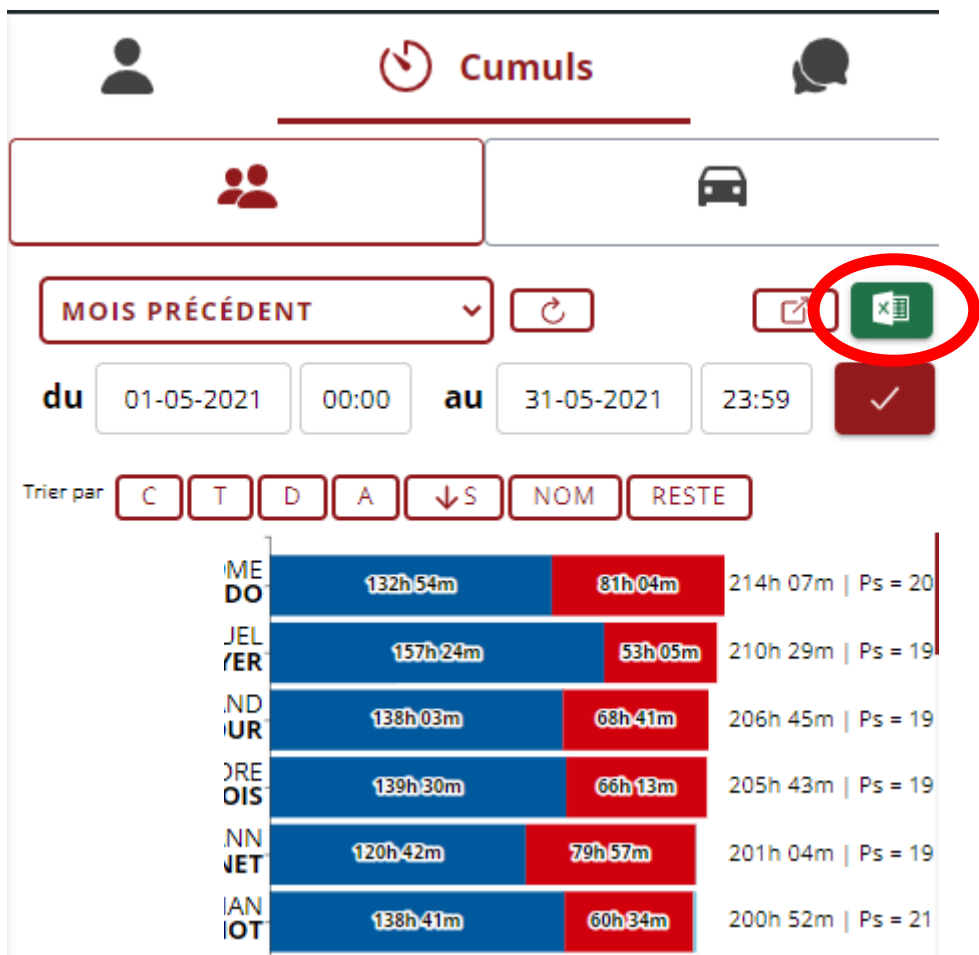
Cumuls

MOIS PRÉCÉDENT

du 01-05-2021 00:00 au 31-05-2021 23:59

Trier par C T D A ↓S NOM RESTE

OME
DO 132h 54m 81h 04m 214h 07m | Ps = 20

UEL
YER 157h 24m 53h 05m 210h 29m | Ps = 19

ND
OUR 138h 03m 68h 41m 206h 45m | Ps = 19

ORE
OIS 139h 30m 66h 13m 205h 43m | Ps = 19

NN
NET 120h 42m 79h 57m 201h 04m | Ps = 19

IAN
IOT 138h 41m 60h 34m 200h 52m | Ps = 21